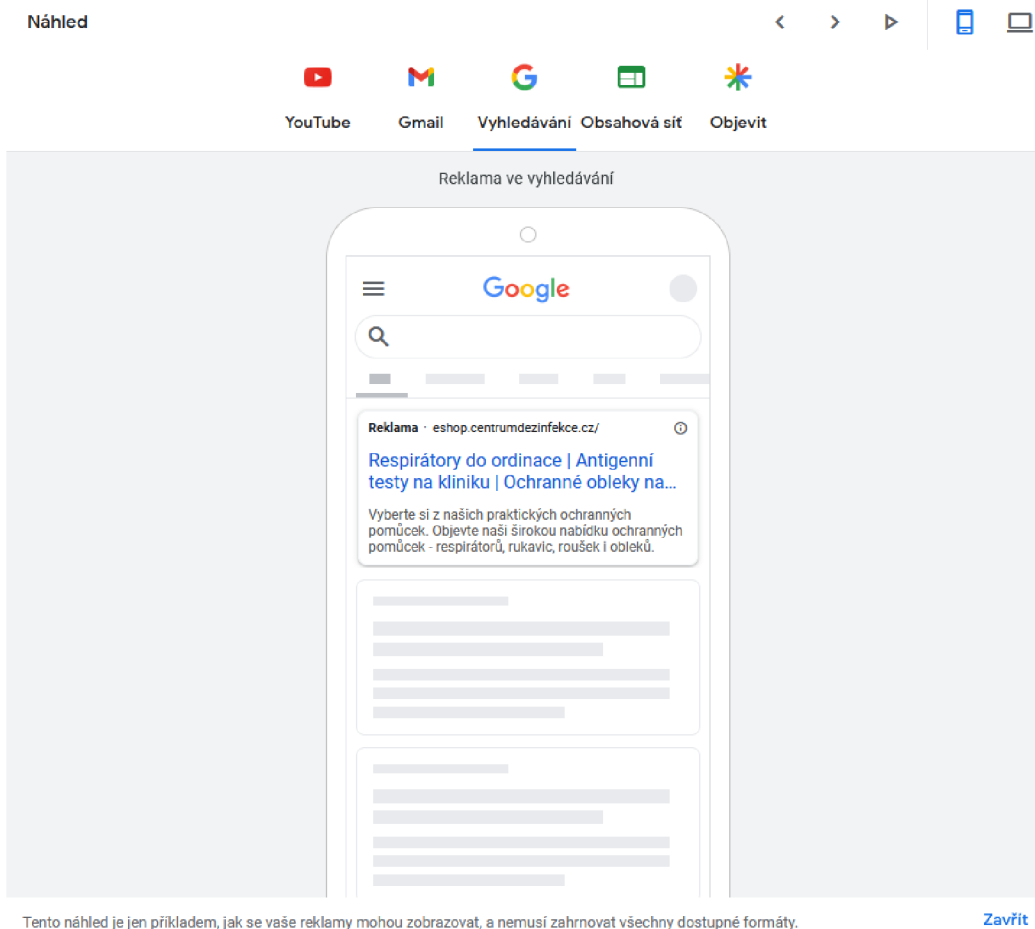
Náhled

YouTube Gmail Vyhledávání Obsahová síť Objevit

Reklama ve vyhledávání

Google

Reklama · eshop.centrumdezinfekce.cz/

Respirátory do ordinace | Antigenní testy na kliniku | Ochranné obleky na...

Vyberte si z našich praktických ochranných pomůcek. Objevte naši širokou nabídku ochranných pomůcek - respirátorů, rukavic, roušek i obleků.

Tento náhled je jen příkladem, jak se vaše reklamy mohou zobrazovat, a nemusí zahrnovat všechny dostupné formáty.

Zavřít